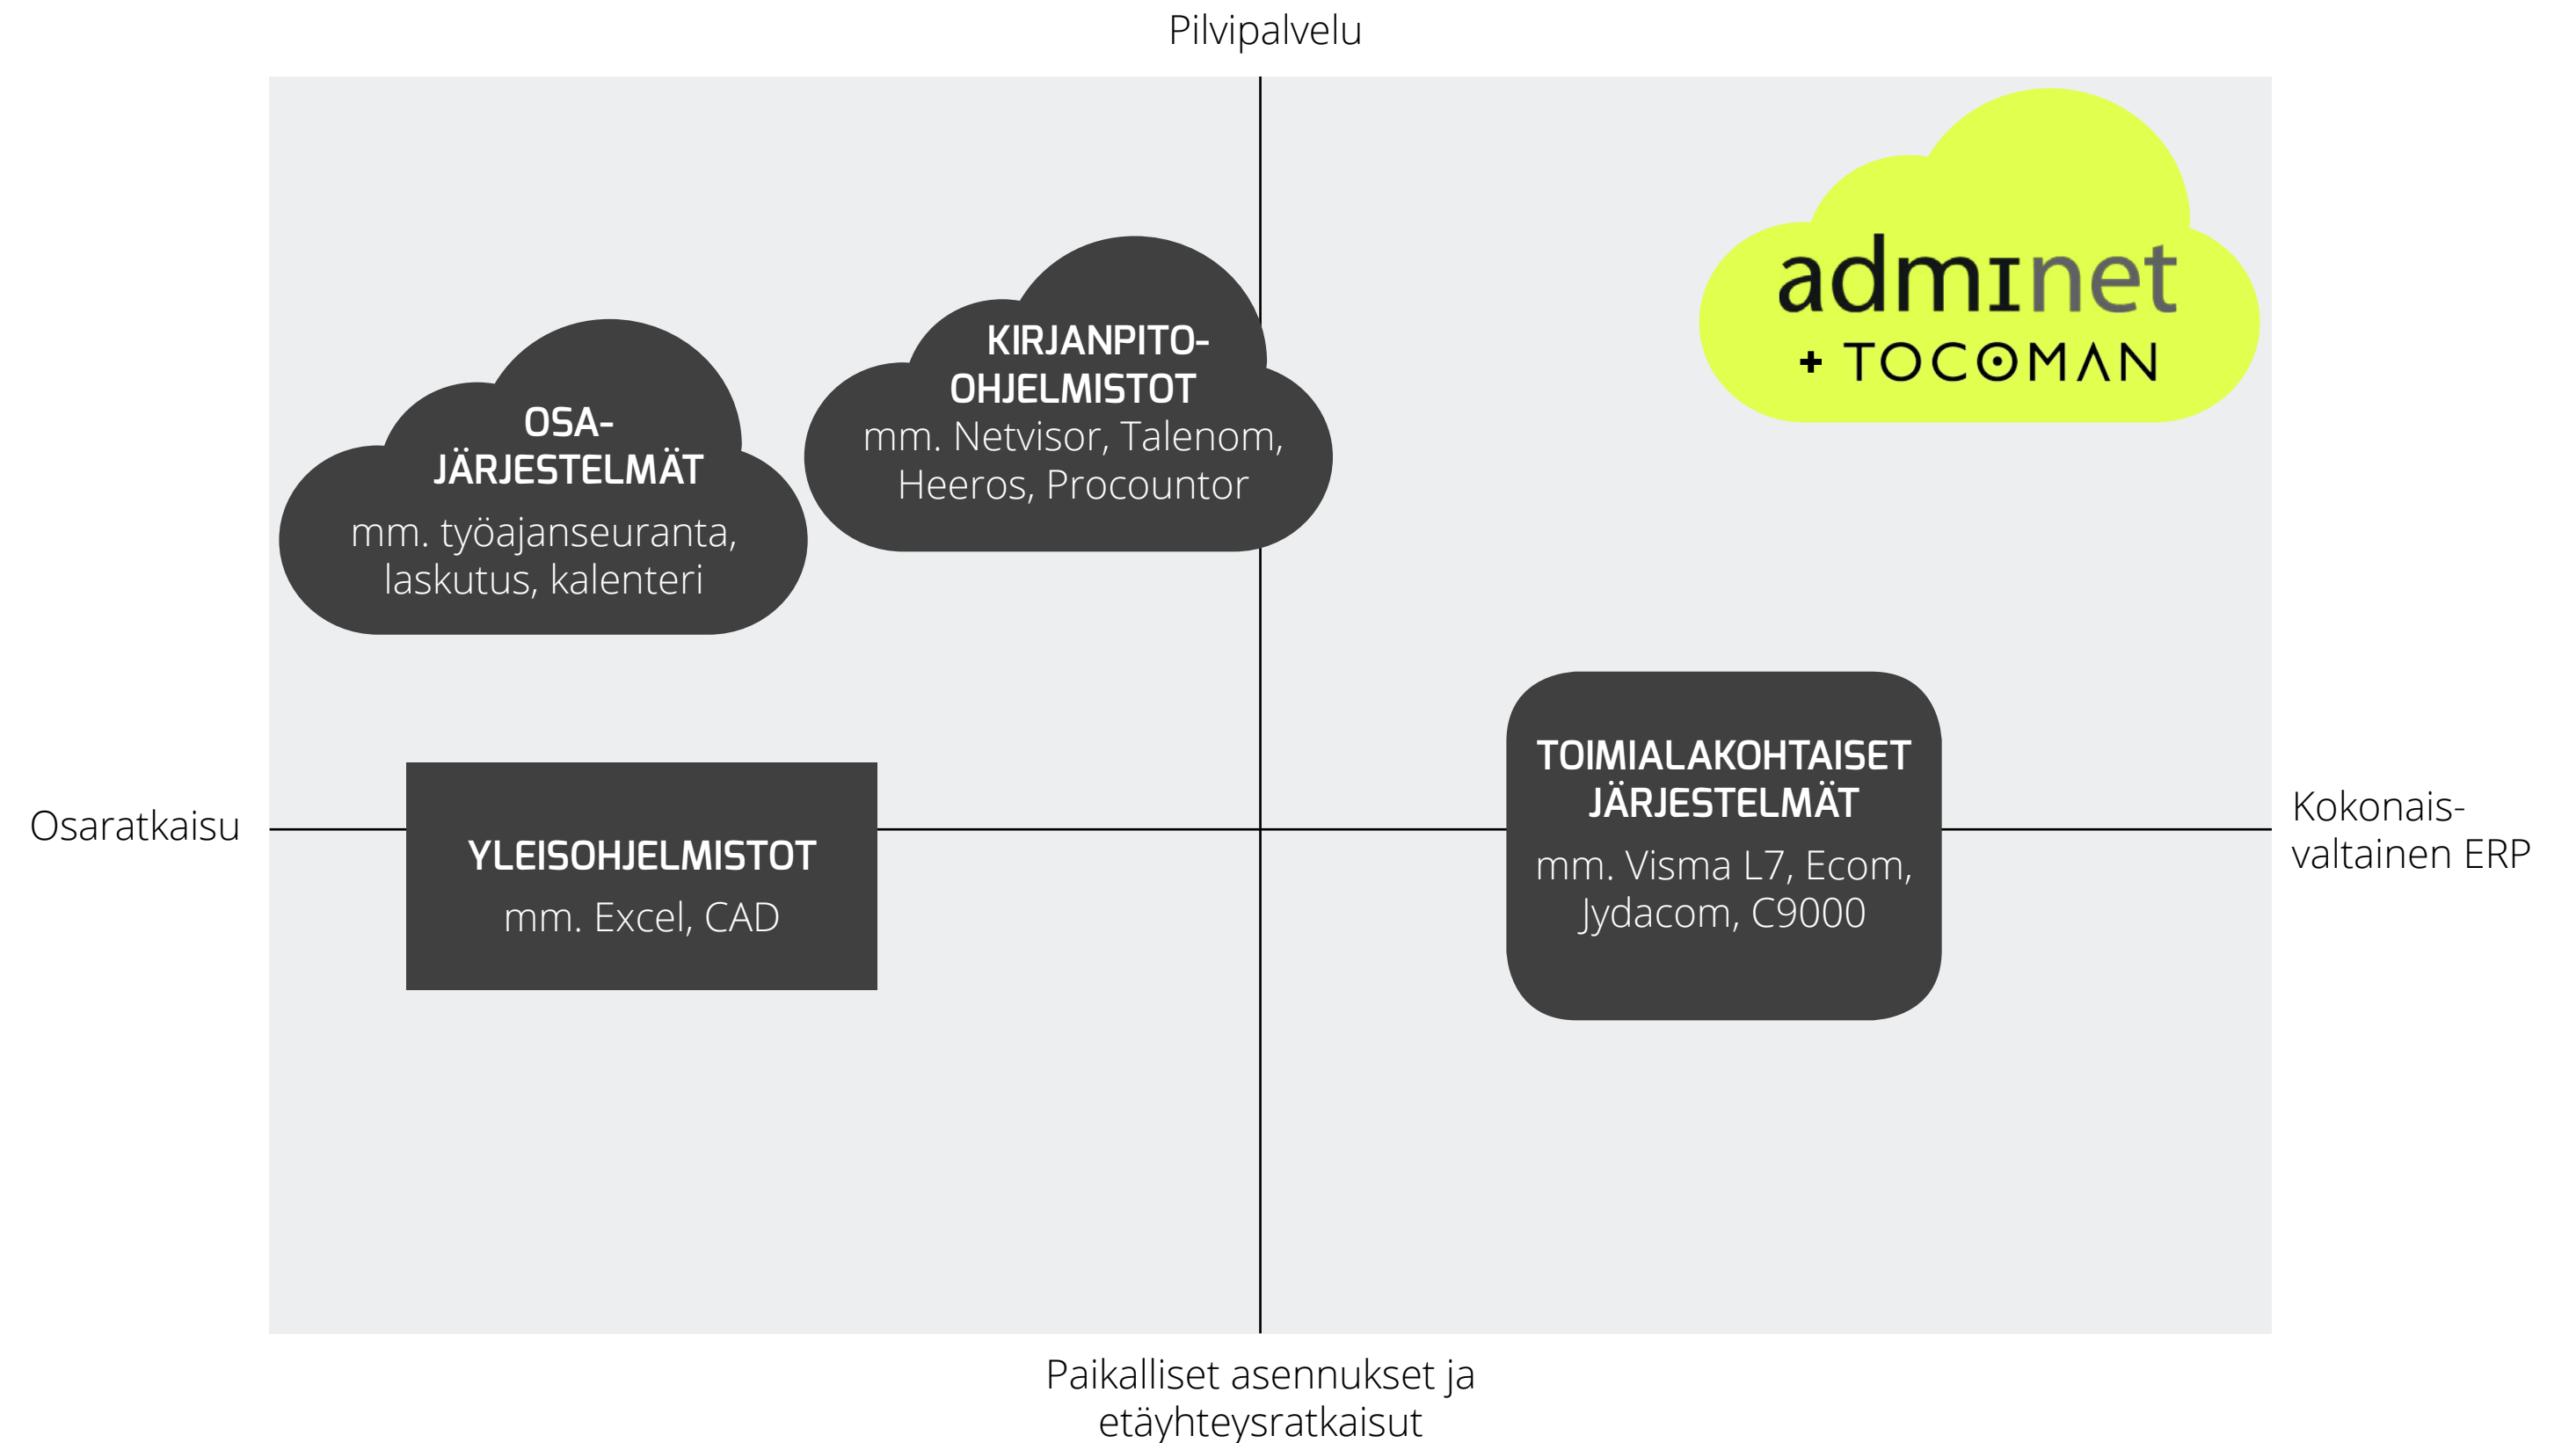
Pilvipalvelu

adminet
+ TOCOMAN

OSA-JÄRJESTELMÄT
mm. työajanseuranta, laskutus, kalenteri

KIRJANPITO-OHJELMISTOT
mm. Netvisor, Talenom, Heeros, Procountor

Osaratkaisu

YLEISOHJELMISTOT
mm. Excel, CAD

TOIMIALAKOHTAISET JÄRJESTELMÄT
mm. Visma L7, Ecom, Jydacom, C9000

Kokonais-valtainen ERP

Paikalliset asennukset ja etäyhteysratkaisut